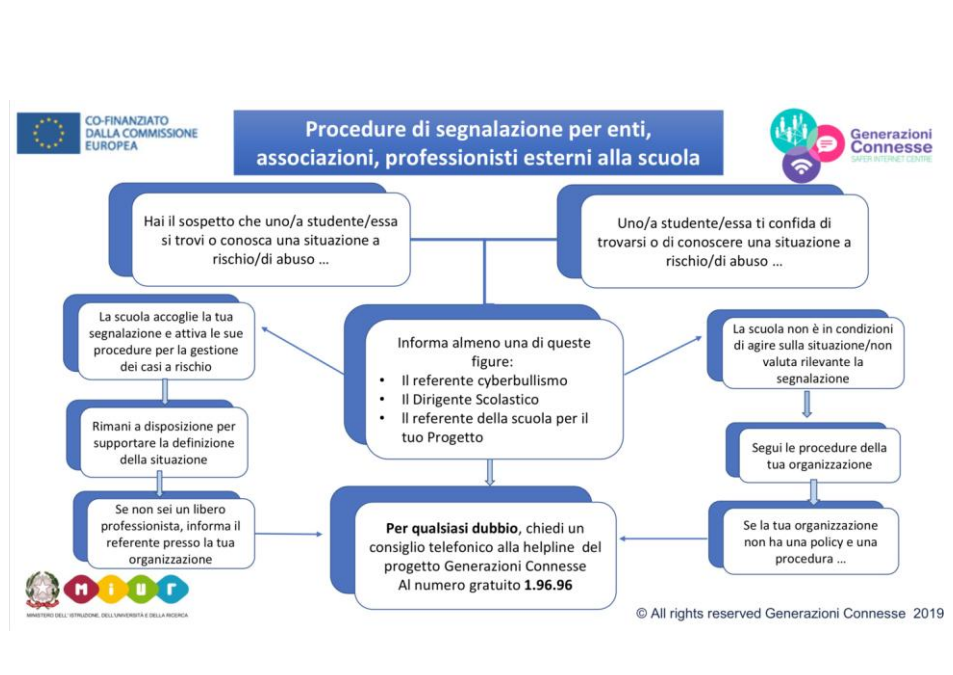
CO-FINANZIATO DALLA COMMISSIONE EUROPEA

Procedure di segnalazione per enti, associazioni, professionisti esterni alla scuola

Generazioni Connesse
SAFER INTERNET CENTRE

Hai il sospetto che uno/a studente/essa si trovi o conosca una situazione a rischio/di abuso …

Uno/a studente/essa ti confida di trovarsi o di conoscere una situazione a rischio/di abuso …

La scuola accoglie la tua segnalazione e attiva le sue procedure per la gestione dei casi a rischio

Informa almeno una di queste figure:
• Il referente cyberbullismo
• Il Dirigente Scolastico
• Il referente della scuola per il tuo Progetto

La scuola non è in condizioni di agire sulla situazione/non valuta rilevante la segnalazione

Rimani a disposizione per supportare la definizione della situazione

Segui le procedure della tua organizzazione

Se non sei un libero professionista, informa il referente presso la tua organizzazione

**Per qualsiasi dubbio**, chiedi un consiglio telefonico alla helpline del progetto Generazioni Connesse Al numero gratuito **1.96.96**

Se la tua organizzazione non ha una policy e una procedura …

MIUR
MINISTERO DELL'ISTRUZIONE, DELL'UNIVERSITÀ E DELLA RICERCA

© All rights reserved Generazioni Connesse 2019